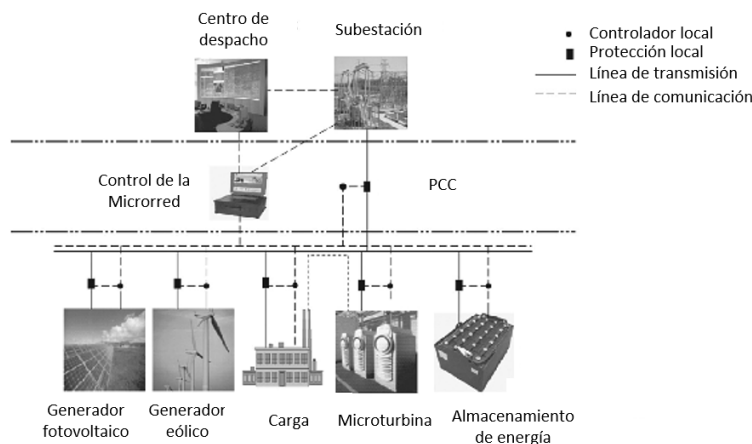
Centro de despacho

Subestación

Controlador local
Protección local
Línea de transmisión
Línea de comunicación

Control de la Microrred

PCC

Generador fotovoltaico

Generador eólico

Carga

Microturbina

Almacenamiento de energía